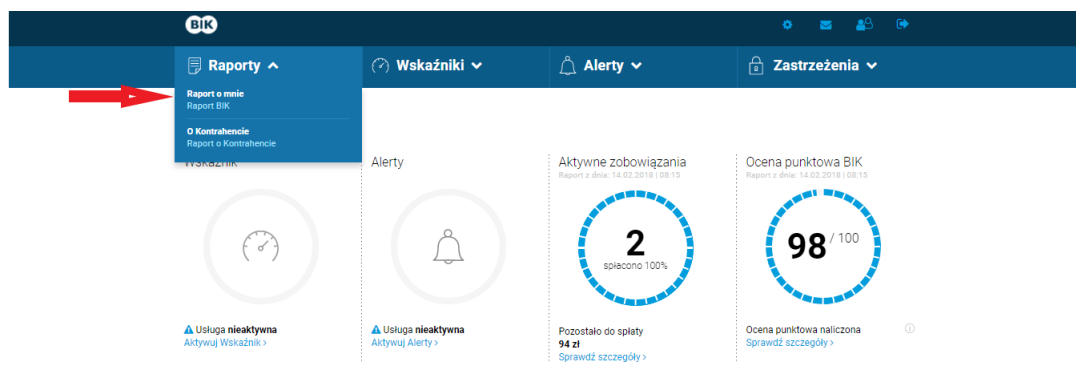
BIK

Raporty

Raport o mnie
Raport BIK

O Kontrahencie
Raport o Kontrahencie

Wskaźniki

Alerty

Zastrzeżenia

Wskaźnik

Usługa nieaktywna
Aktywuj Wskaźnik ›

Alerty

Usługa nieaktywna
Aktywuj Alerty ›

Aktywne zobowiązania
Raport z dnia: 14.02.2018 | 08:15

2
spłacono 100%

Pozostało do spłaty
94 zł
Sprawdź szczegóły ›

Ocena punktowa BIK
Raport z dnia: 14.02.2018 | 08:15

98 / 100

Ocena punktowa naliczona
Sprawdź szczegóły ›